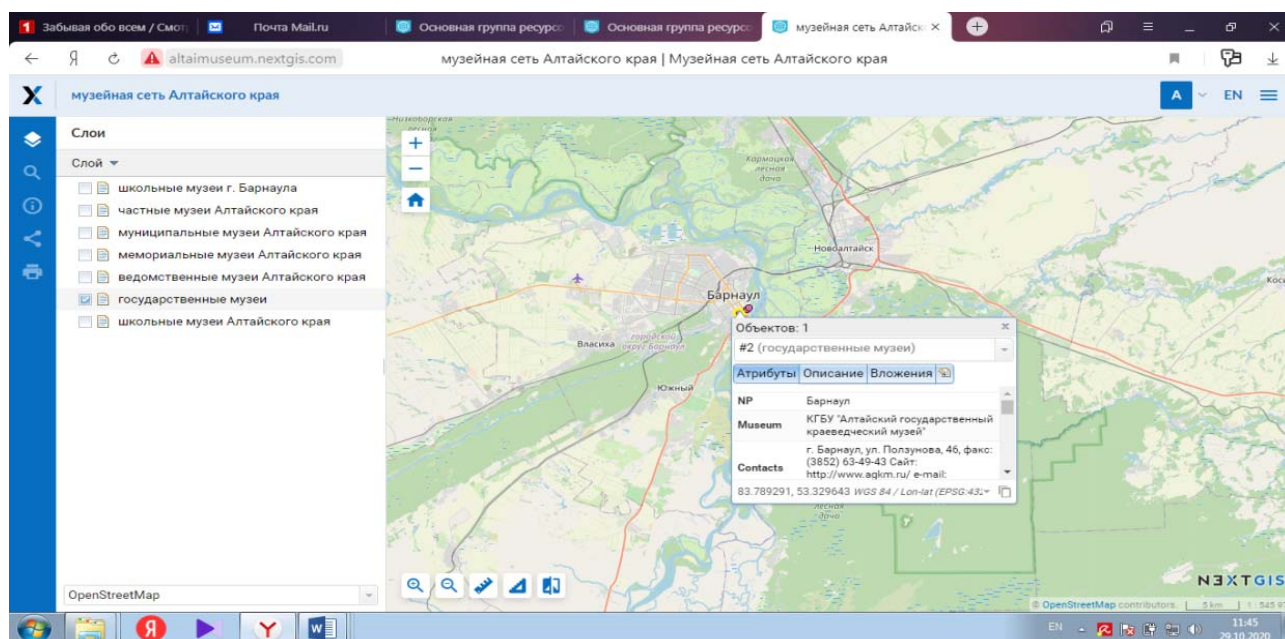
Забывая обо всем / Смот | Почта Mail.ru | Основная группа ресурс | Основная группа ресурс | музейная сеть Алтайск ×

altaimuseum.nextgis.com музейная сеть Алтайского края | Музейная сеть Алтайского края

музейная сеть Алтайского края

A EN

Слои

Слой

школьные музеи г. Барнаула
частные музеи Алтайского края
муниципальные музеи Алтайского края
мемориальные музеи Алтайского края
ведомственные музеи Алтайского края
государственные музеи
школьные музеи Алтайского края

OpenStreetMap

Низковорская лесная
Кормачская лесная дача
Новоалтайск
Барнаул
Власиха
городской округ Барнаул
Южный
лесная дача

Объектов: 1
#2 (государственные музеи)
Атрибуты | Описание | Вложения

| NP | Барнаул |
|---|---|
| Museum | КГБУ "Алтайский государственный краеведческий музей" |
| Contacts | г. Барнаул, ул. Ползунова, 46, факс: (3852) 63-49-43 Сайт: http://www.agkm.ru/ e-mail: |

83.789291, 53.329643 WGS 84 / Lon-lat (EPSG:432

NEXTGIS
© OpenStreetMap contributors. 5 km 1 : 545 9

EN 11:45 29.10.2020